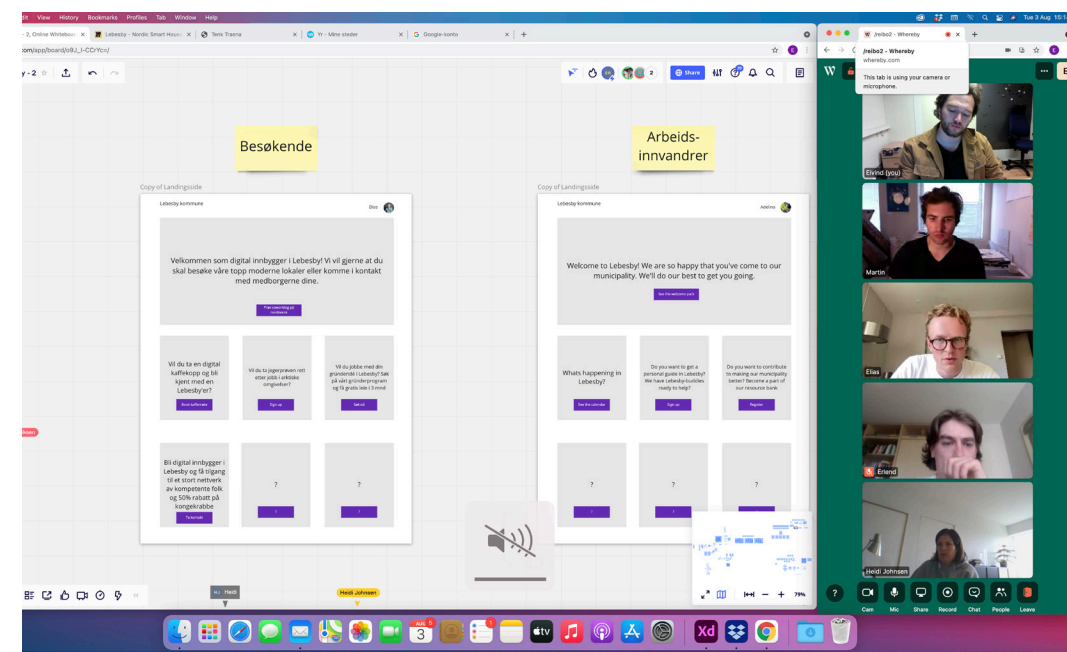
dit View History Bookmarks Profiles Tab Window Help

Tue 3 Aug 15:1

2, Online Whiteboa | Lebesby - Nordic Smart Hous | Tenk Træna | Yr - Mine steder | Google-konto

.com/app/board/o9J_l-CCrYc=/

/reibo2 - Whereby
whereby.com

This tab is using your camera or microphone.

y - 2

Share 2

Besøkende

Arbeids-innvandrer

Copy of Landingsside

Lebesby kommune

Velkommen som digital innbygger i Lebesby! Vi vil gjerne at du skal besøke våre topp moderne lokaler eller komme i kontakt med medborgerne dine.

Vil du ta en digital kaffekopp og bli kjent med en Lebesby'er?

Book kaffetreff

Vil du ta jegerprøven rett etter jobb i arktiske omgivelser?

Sign up

Vil du jobbe med din gründeridé i Lebesby? Søk på vårt gründerprogram og få gratis leie i 3 mnd

Søk nå

Bli digital innbygger i Lebesby og få tilgang til et stort nettverk av kompetente folk og 50% rabatt på kongekrabbe

Ta kontakt

?

?

Copy of Landingsside

Lebesby kommune

Welcome to Lebesby! We are so happy that you've come to our municipality. We'll do our best to get you going.

See the welcome pack

Whats happening in Lebesby?

See the calendar

Do you want to get a personal guide in Lebesby? We have Lebesby-buddies ready to help?

Sign up

Do you want to contribute to making our municipality better? Become a part of our resource bank

Register

?

?

Eivind (you)

Martin

Elias

Erlend

Heidi Johnsen

Heidi

Heidi Johnsen

79%

Cam Mic Share Record Chat People Leave